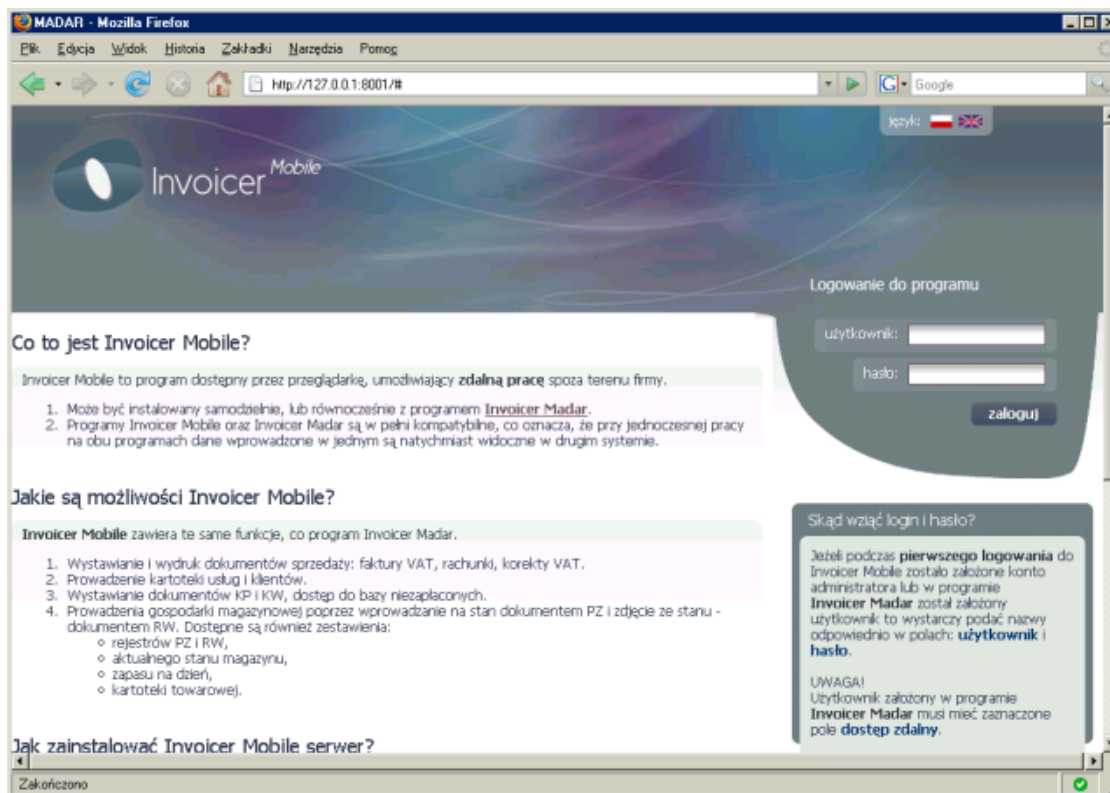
MADAR - Mozilla Firefox

Plik Edycja Widok Historia Zakładki Narzędzia Pomoc

http://127.0.0.1:8001/#

Google

język:

Invoicer Mobile

Logowanie do programu

użytkownik:

hasło:

zaloguj

Co to jest Invoicer Mobile?

Invoicer Mobile to program dostępny przez przeglądarkę, umożliwiający zdalną pracę spoza terenu firmy.

1. Może być instalowany samodzielnie, lub równocześnie z programem Invoicer Madar.
2. Programy Invoicer Mobile oraz Invoicer Madar są w pełni kompatybilne, co oznacza, że przy jednoczesnej pracy na obu programach dane wprowadzone w jednym są natychmiast widoczne w drugim systemie.

Jakie są możliwości Invoicer Mobile?

Invoicer Mobile zawiera te same funkcje, co program Invoicer Madar.

1. Wystawianie i wydruk dokumentów sprzedaży: faktury VAT, rachunki, korekty VAT.
2. Prowadzenie kartoteki usług i klientów.
3. Wystawianie dokumentów KP i KW, dostęp do bazy niezapłaconych.
4. Prowadzenia gospodarki magazynowej poprzez wprowadzanie na stan dokumentem PZ i zdjęcie ze stanu - dokumentem RW. Dostępne są również zestawienia:
   ◦ rejestrów PZ i RW,
   ◦ aktualnego stanu magazynu,
   ◦ zapasu na dzień,
   ◦ kartoteki towarowej.

Jak zainstalować Invoicer Mobile serwer?

Skąd wziąć login i hasło?

Jeżeli podczas pierwszego logowania do Invoicer Mobile zostało założone konto administratora lub w programie Invoicer Madar został założony użytkownik to wystarczy podać nazwy odpowiednio w polach: użytkownik i hasło.

UWAGA!
Użytkownik założony w programie Invoicer Madar musi mieć zaznaczone pole dostęp zdalny.

Zakończono